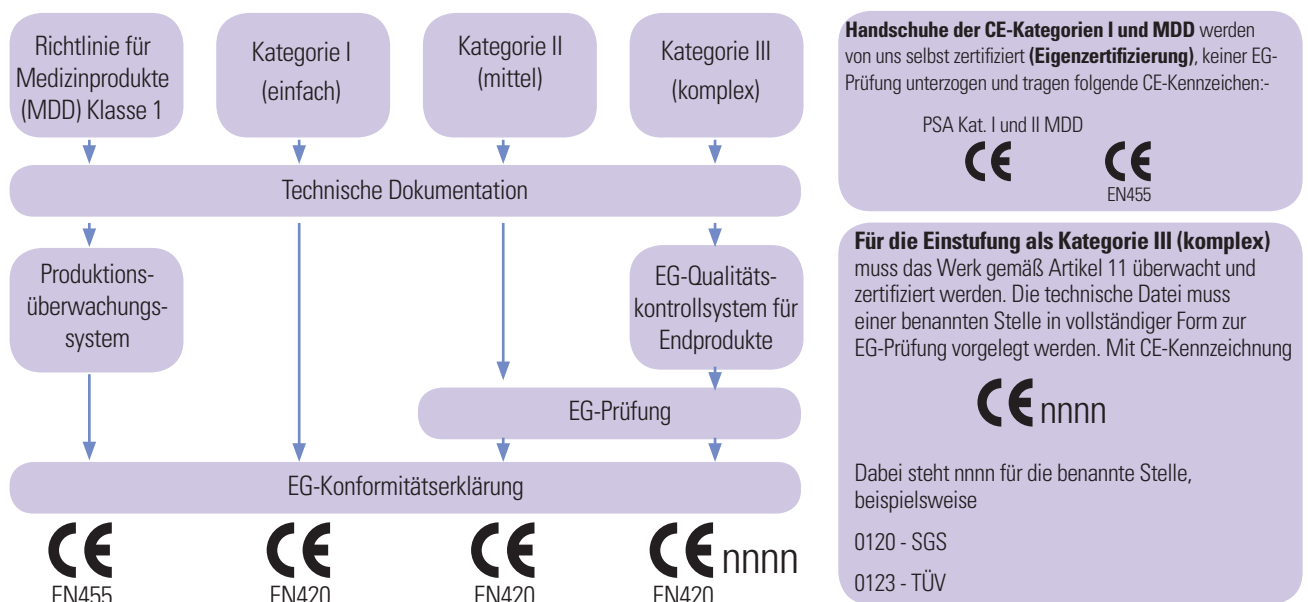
Richtlinie für Medizinprodukte (MDD) Klasse 1

Kategorie I (einfach)

Kategorie II (mittel)

Kategorie III (komplex)

Technische Dokumentation

Produktionsüberwachungssystem

EG-Qualitätskontrollsystem für Endprodukte

EG-Prüfung

EG-Konformitätserklärung

CE
EN455

CE
EN420

CE
EN420

CE nnnn
EN420

**Handschuhe der CE-Kategorien I und MDD** werden von uns selbst zertifiziert **(Eigenzertifizierung)**, keiner EG-Prüfung unterzogen und tragen folgende CE-Kennzeichen:-

PSA Kat. I und II MDD

CE

CE
EN455

**Für die Einstufung als Kategorie III (komplex)** muss das Werk gemäß Artikel 11 überwacht und zertifiziert werden. Die technische Datei muss einer benannten Stelle in vollständiger Form zur EG-Prüfung vorgelegt werden. Mit CE-Kennzeichnung

CE nnnn

Dabei steht nnnn für die benannte Stelle, beispielsweise

0120 - SGS

0123 - TÜV